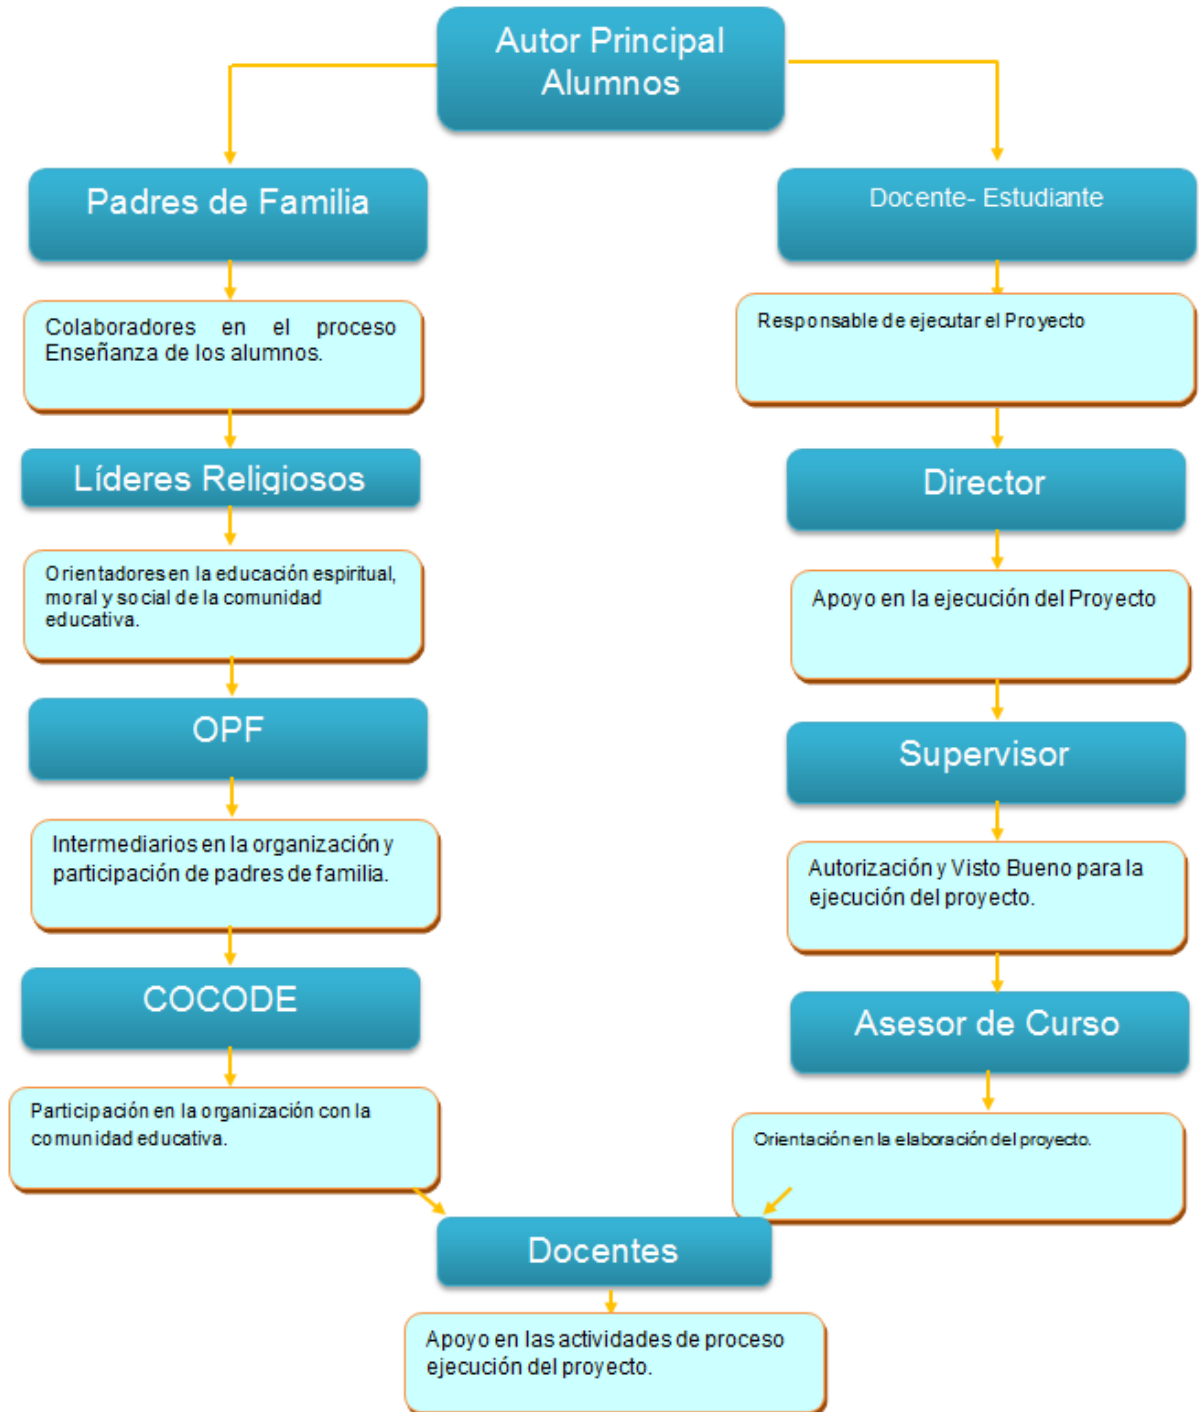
Autor Principal
Alumnos

Padres de Familia

Colaboradores en el proceso Enseñanza de los alumnos.

Líderes Religiosos

Orientadores en la educación espiritual, moral y social de la comunidad educativa.

OPF

Intermediarios en la organización y participación de padres de familia.

COCODE

Participación en la organización con la comunidad educativa.

Docente- Estudiante

Responsable de ejecutar el Proyecto

Director

Apoyo en la ejecución del Proyecto

Supervisor

Autorización y Visto Bueno para la ejecución del proyecto.

Asesor de Curso

Orientación en la elaboración del proyecto.

Docentes

Apoyo en las actividades de proceso ejecución del proyecto.